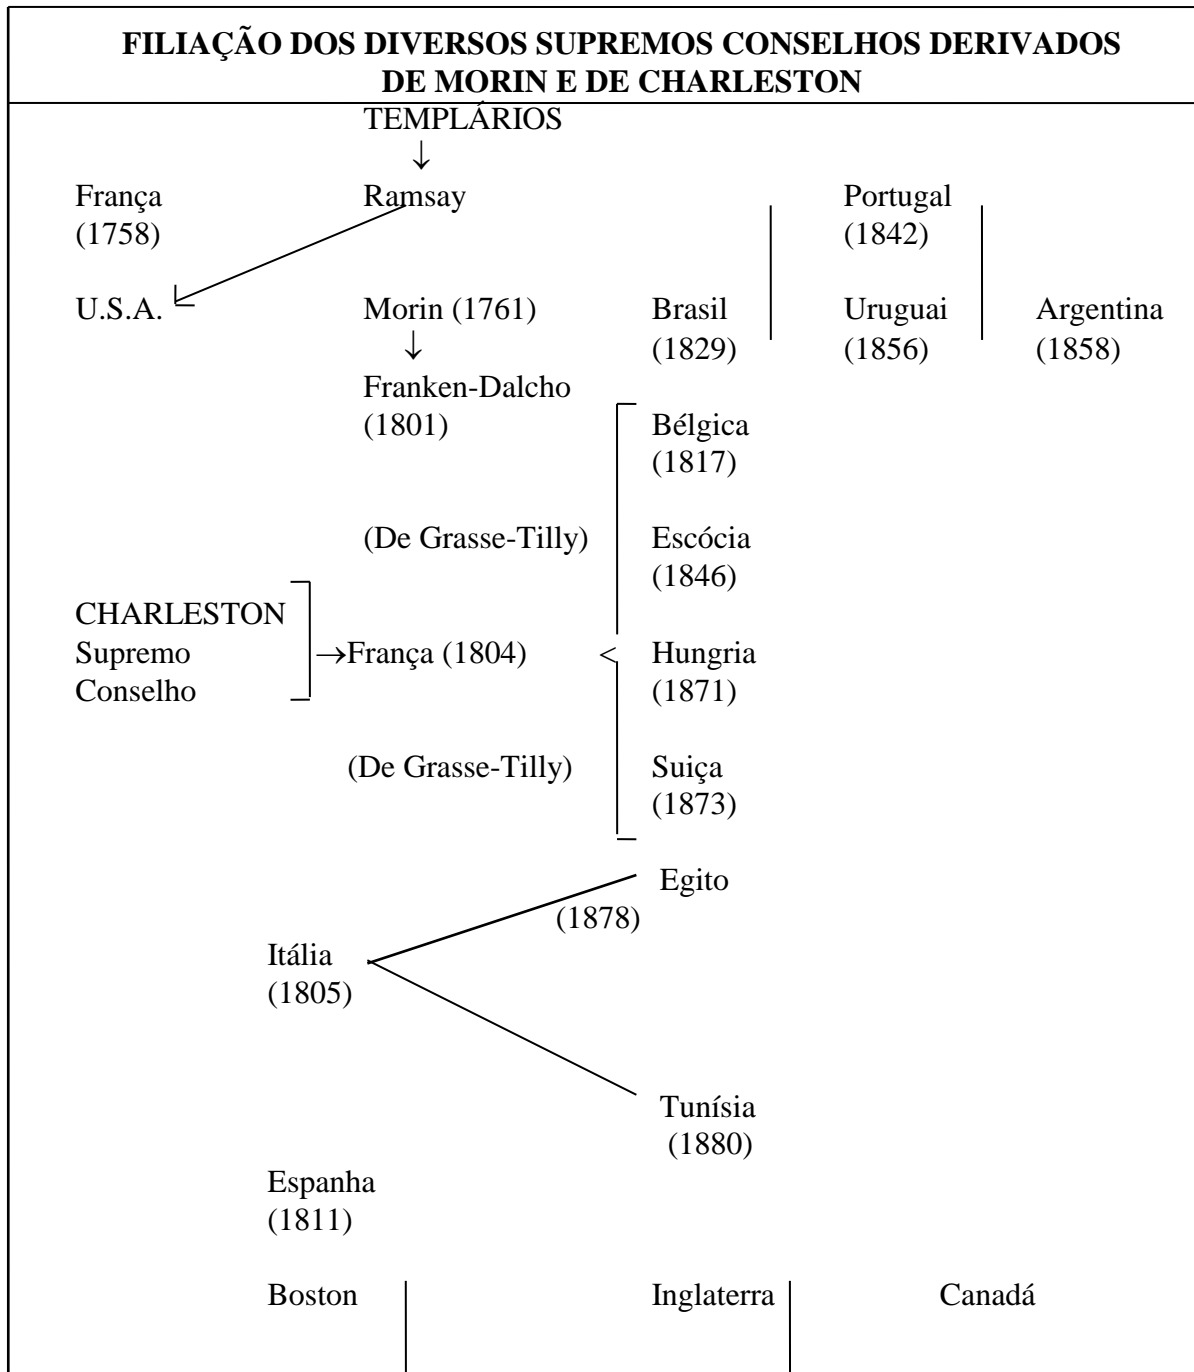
**FILIAÇÃO DOS DIVERSOS SUPREMOS CONSELHOS DERIVADOS DE MORIN E DE CHARLESTON**

TEMPLÁRIOS
↓
França (1758)
Ramsay
Portugal (1842)

U.S.A.
Morin (1761)
Brasil (1829)
Uruguai (1856)
Argentina (1858)
↓
Franken-Dalcho (1801)

Bélgica (1817)

(De Grasse-Tilly)
Escócia (1846)

CHARLESTON Supremo Conselho
→França (1804)
Hungria (1871)

(De Grasse-Tilly)
Suiça (1873)

Egito (1878)

Itália (1805)

Tunísia (1880)

Espanha (1811)

Boston
Inglaterra
Canadá